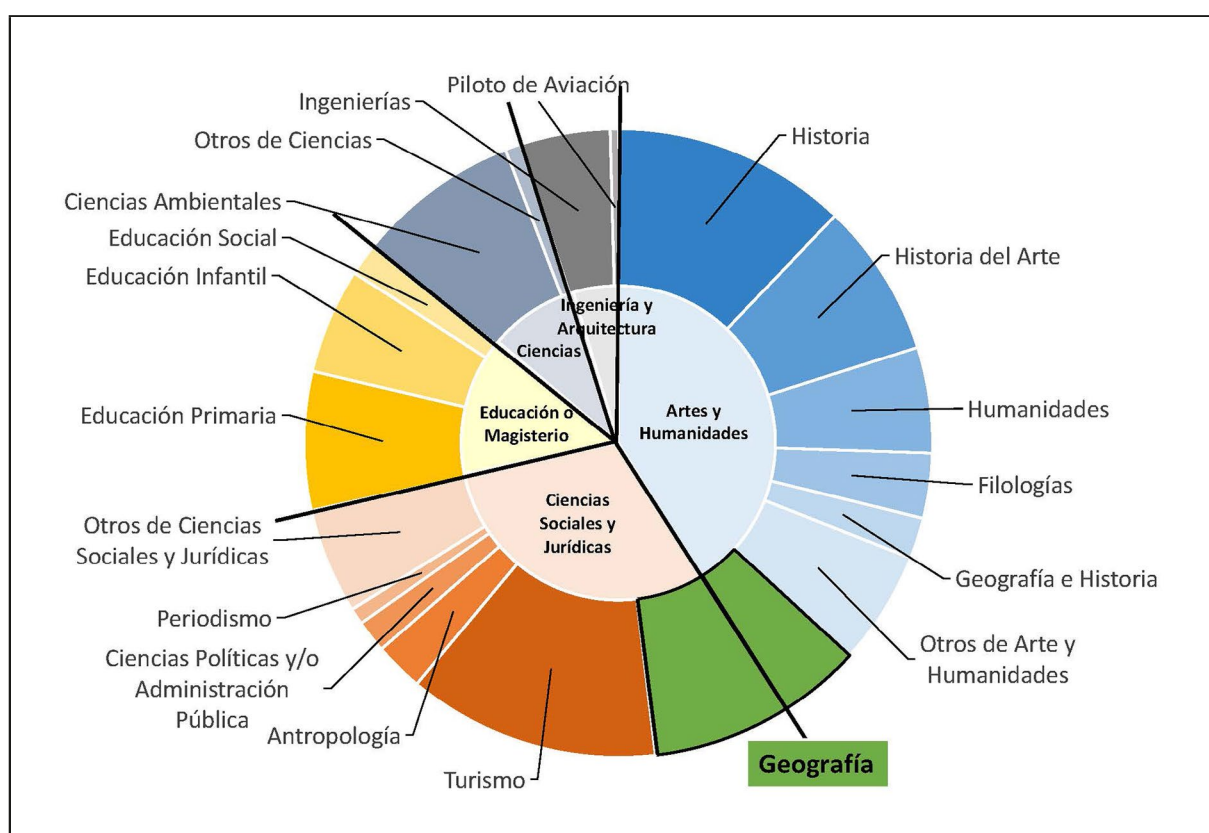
Piloto de Aviación
Ingenierías
Otros de Ciencias
Ciencias Ambientales
Educación Social
Educación Infantil
Educación Primaria
Otros de Ciencias Sociales y Jurídicas
Periodismo
Ciencias Políticas y/o Administración Pública
Antropología
Turismo
Geografía
Otros de Arte y Humanidades
Geografía e Historia
Filologías
Humanidades
Historia del Arte
Historia

Ingeniería y Arquitectura
Ciencias
Educación o Magisterio
Artes y Humanidades
Ciencias Sociales y Jurídicas